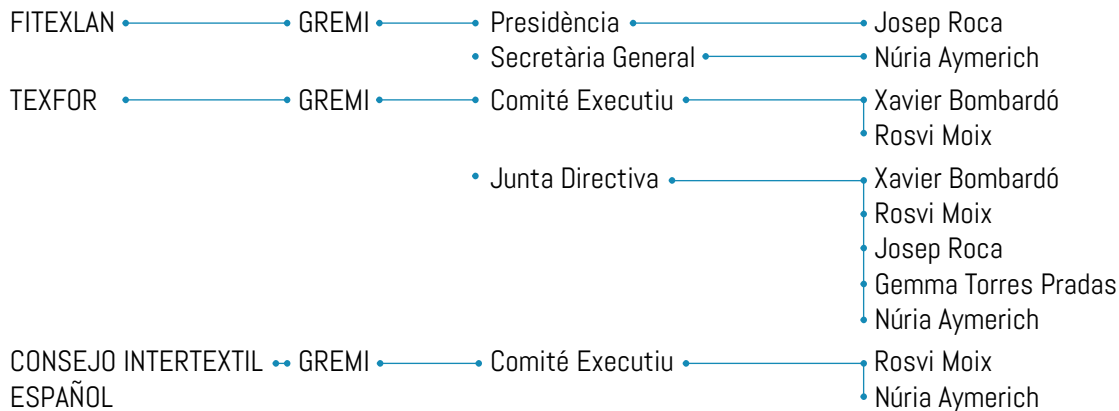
FITEXLAN GREMI Presidència Josep Roca
Secretària General Núria Aymerich
TEXFOR GREMI Comité Executiu Xavier Bombardó
Rosvi Moix
Junta Directiva Xavier Bombardó
Rosvi Moix
Josep Roca
Gemma Torres Pradas
Núria Aymerich
CONSEJO INTERTEXTIL ESPAÑOL GREMI Comité Executiu Rosvi Moix
Núria Aymerich